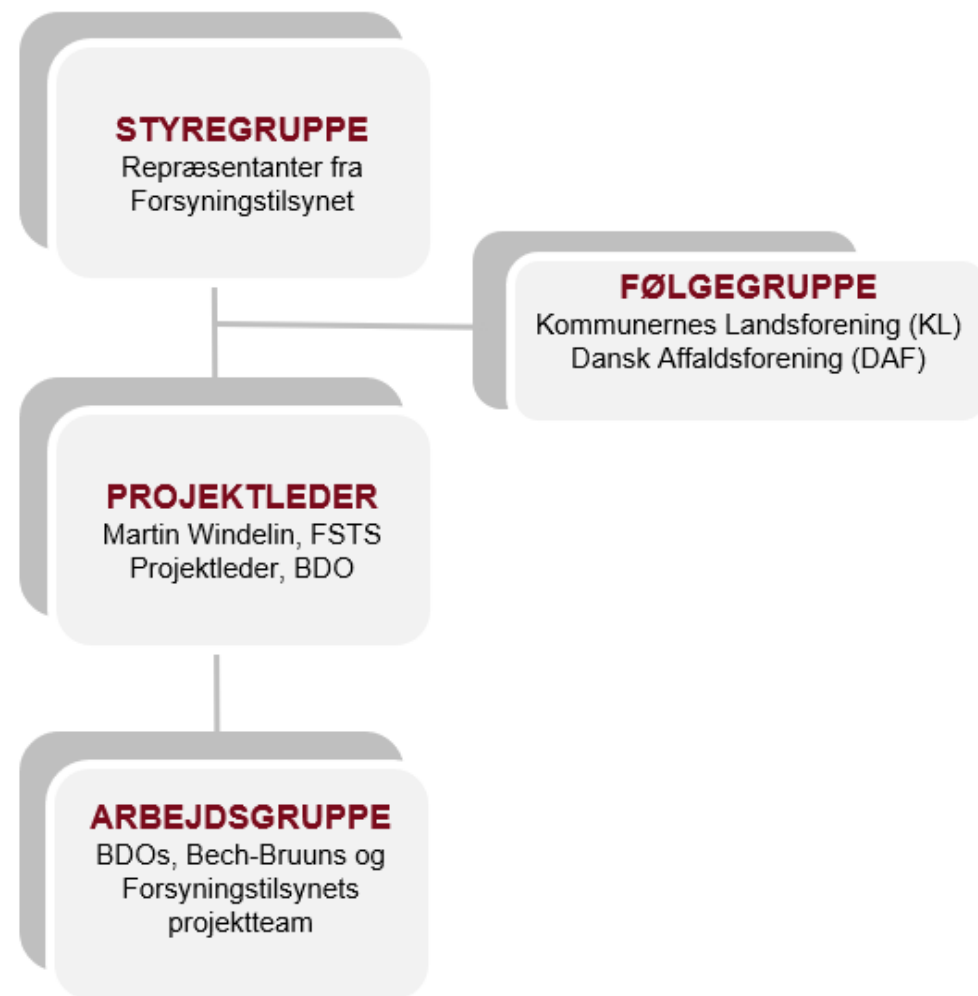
STYREGRUPPE
Repræsentanter fra Forsyningstilsynet

FØLGEGRUPPE
Kommunernes Landsforening (KL)
Dansk Affaldsforening (DAF)

PROJEKTLEDER
Martin Windelin, FSTS
Projektleder, BDO

ARBEJDSGRUPPE
BDOs, Bech-Bruuns og Forsyningstilsynets projektteam